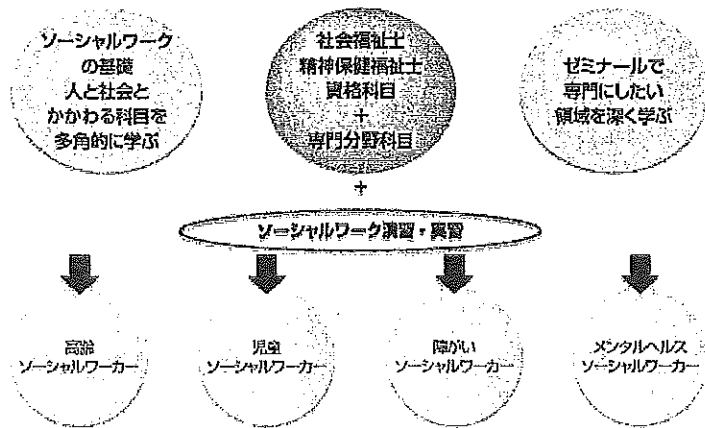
ソーシャルワークの基礎
人と社会とかかわる科目を多角的に学ぶ

社会福祉士
精神保健福祉士
資格科目
+
専門分野科目

ゼミナールで専門にしたい領域を深く学ぶ

+

ソーシャルワーク演習・実習

高齢
ソーシャルワーカー

児童
ソーシャルワーカー

障がい
ソーシャルワーカー

メンタルヘルス
ソーシャルワーカー